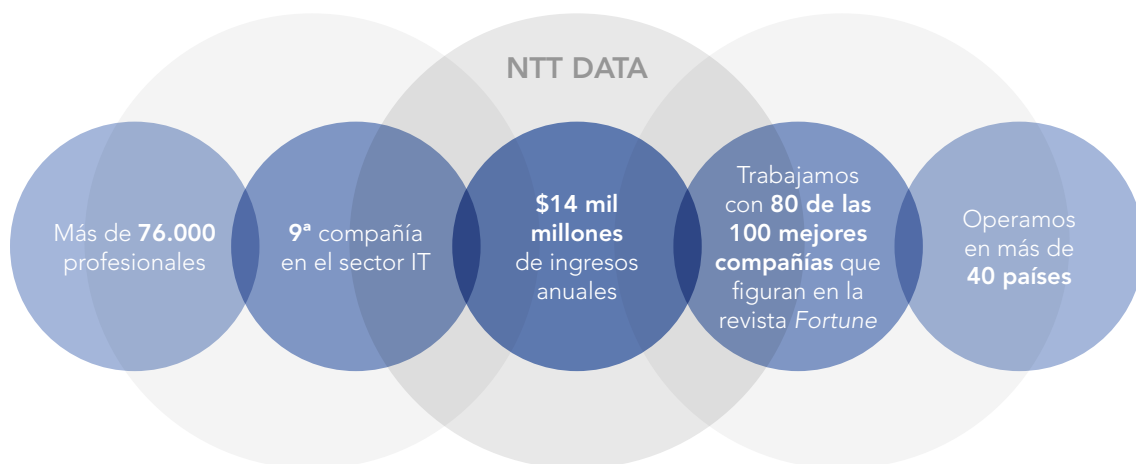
NTT DATA

Más de 76.000 profesionales

9ª compañía en el sector IT

$14 mil millones de ingresos anuales

Trabajamos con 80 de las 100 mejores compañías que figuran en la revista Fortune

Operamos en más de 40 países